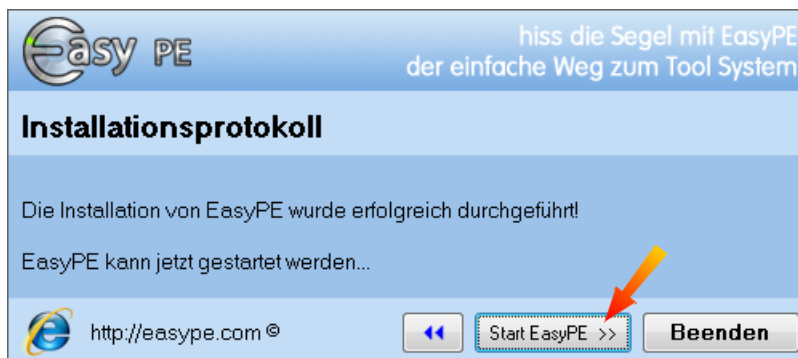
Easy PE

hiss die Segel mit EasyPE
der einfache Weg zum Tool System

Installationsprotokoll

Die Installation von EasyPE wurde erfolgreich durchgeführt!

EasyPE kann jetzt gestartet werden...

http://easype.com ©

Start EasyPE >>

Beenden